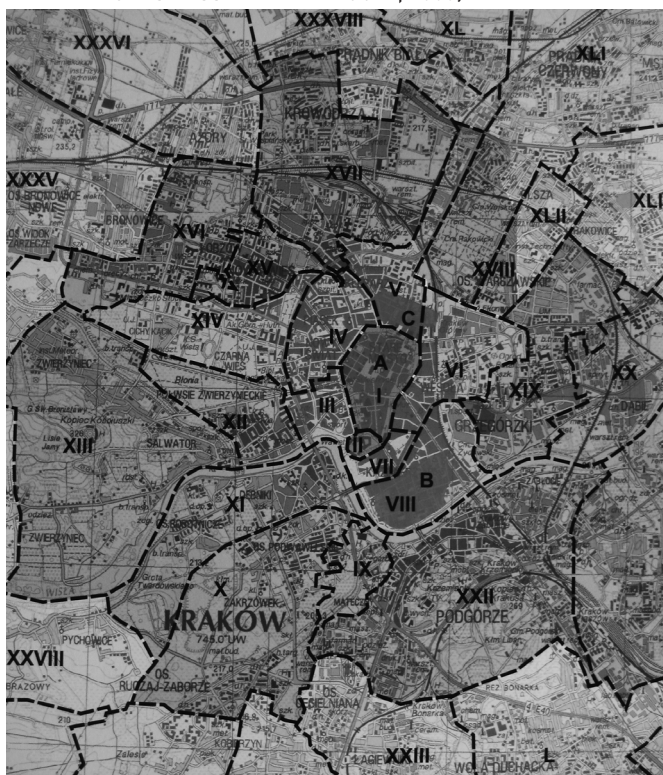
XXXVIII
XL
XXXVI
PRĄDNIK BIAŁY
XLI
PRĄDNIK CZERWONY
KROWODRZA
AZORY
XXXV
XVII
OS. BRONOWICE
BRONOWICE
XLII
XLI
RAKOWICE
XVI
XV
XVIII
OS. WIDOK
OS. RAKOWICE
V
C
XIV
IV
OCHYKAKÓW
CZARNA WIEŚ
A
VI
XIX
XX
ZWIERZYNIEC
BŁONIA
POLESIE ZWIERZYNIECKIE
III
I
XII
XIII
SALWATOR
GRZEGÓRZKI
DĄBIE
II
VII
B
VIII
XI
DĘBNIKI
ZWIERZYNIEC
OS. PODWAWELSKIE
IX
X
ZAKRZÓWEK
XXII
KRAKÓW
PODGÓRZE
PYCHOWICE
745.0"UW
XXVIII
OS. RUCZAJ-ZABORZE
OS. CIELNIANA
BONARKA
XXIII
ŁAGIEWNIKI
WOLA DUCHACKA
KOBIERZYN
Zalesie